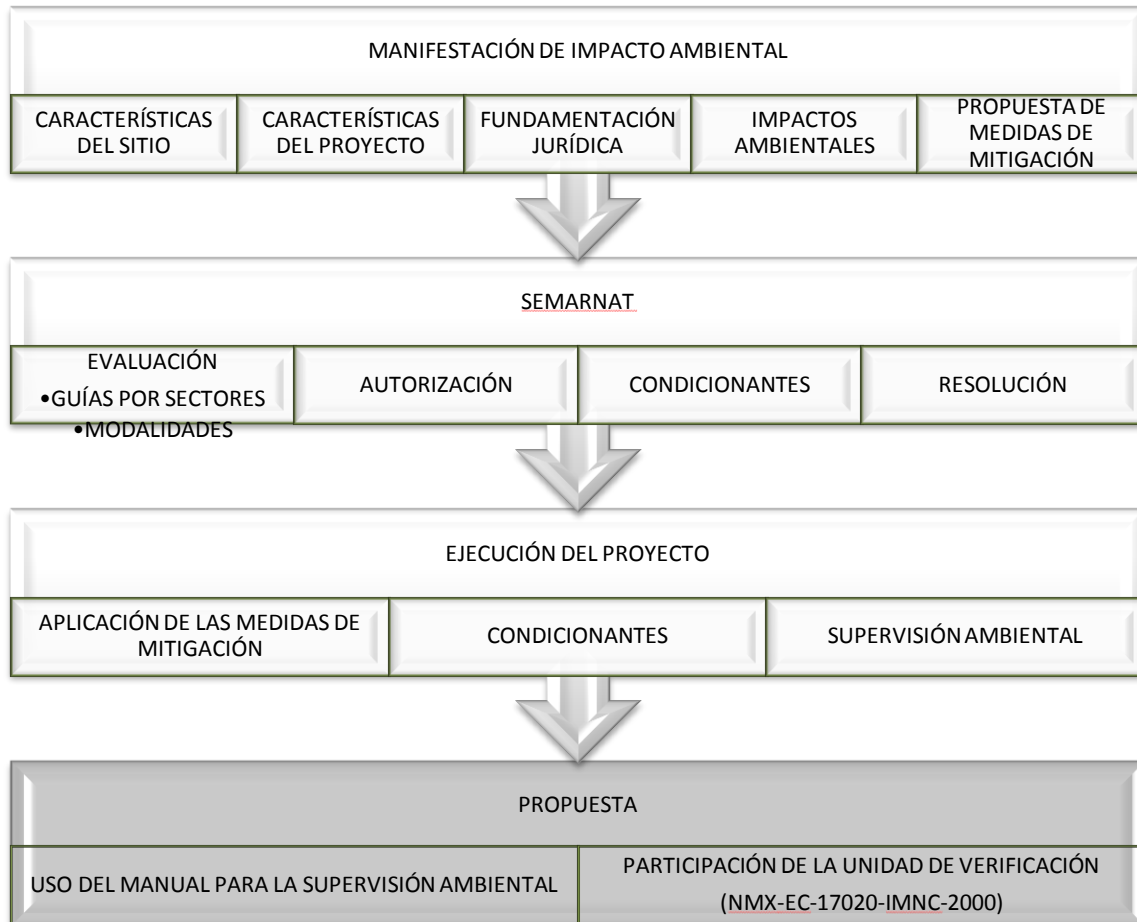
MANIFESTACIÓN DE IMPACTO AMBIENTAL

CARACTERÍSTICAS DEL SITIO

CARACTERÍSTICAS DEL PROYECTO

FUNDAMENTACIÓN JURÍDICA

IMPACTOS AMBIENTALES

PROPUESTA DE MEDIDAS DE MITIGACIÓN

SEMARNAT

EVALUACIÓN
•GUÍAS POR SECTORES
•MODALIDADES

AUTORIZACIÓN

CONDICIONANTES

RESOLUCIÓN

EJECUCIÓN DEL PROYECTO

APLICACIÓN DE LAS MEDIDAS DE MITIGACIÓN

CONDICIONANTES

SUPERVISIÓN AMBIENTAL

PROPUESTA

USO DEL MANUAL PARA LA SUPERVISIÓN AMBIENTAL

PARTICIPACIÓN DE LA UNIDAD DE VERIFICACIÓN (NMX-EC-17020-IMNC-2000)